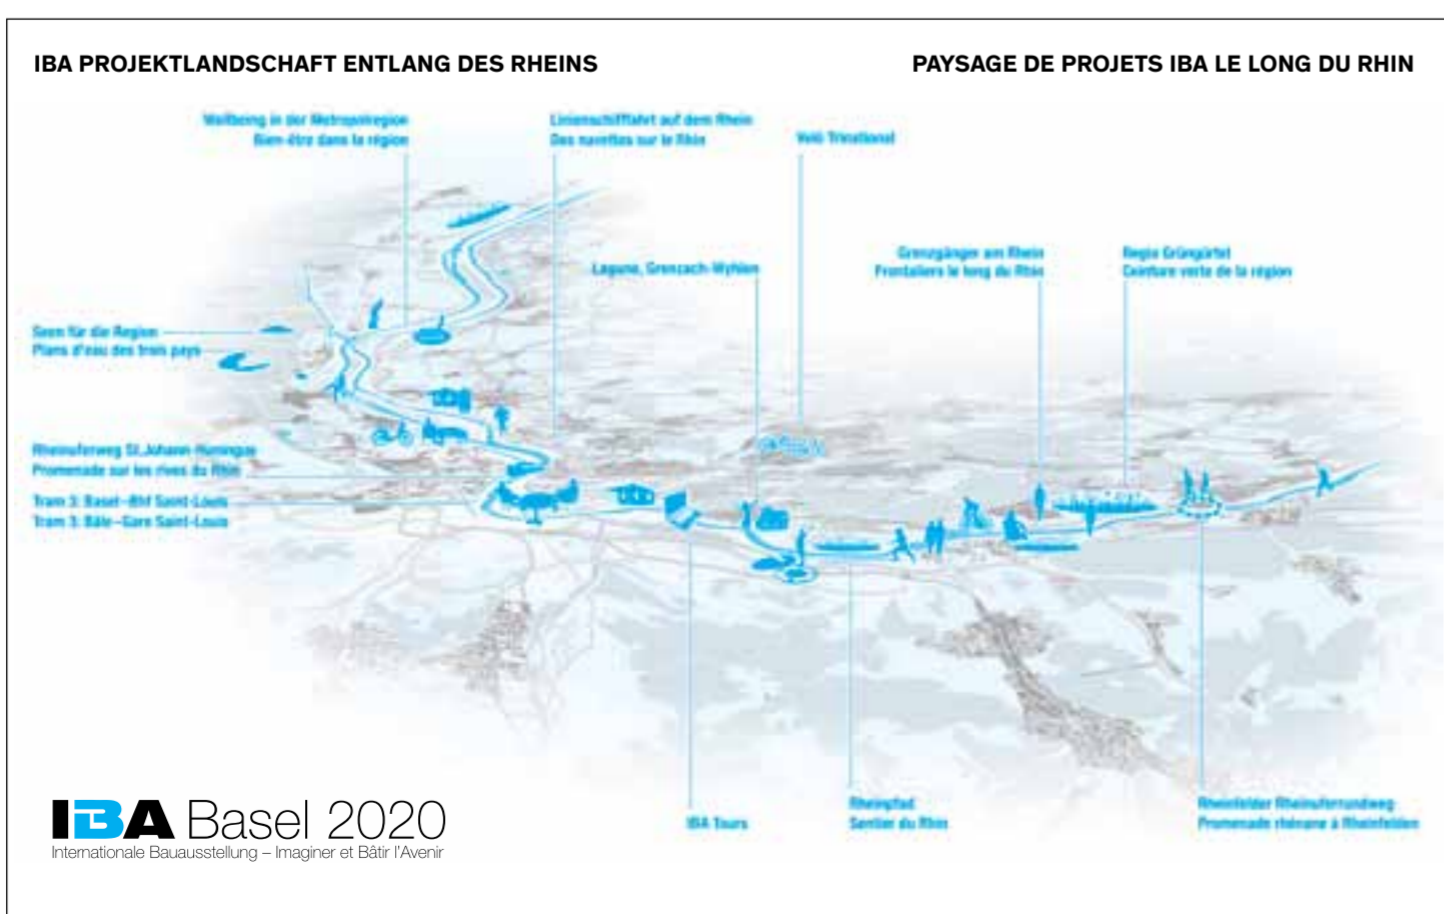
IBA PROJEKTLANDSCHAFT ENTLANG DES RHEINS

PAYSAGE DE PROJETS IBA LE LONG DU RHIN

Wellbeing in der Metropolregion
Bien-être dans la région

Linienschifffahrt auf dem Rhein
Des navettes sur le Rhin

Velo Trinational

Lagune, Grenzach-Wyhlen

Grenzgänger am Rhein
Frontaliers le long du Rhin

Regio Grüngürtel
Ceinture verte de la région

Seen für die Region
Plans d'eau des trois pays

Rheinuferweg St.Johann-Huningue
Promenade sur les rives du Rhin

Tram 3: Basel–Bhf Saint-Louis
Tram 3: Bâle–Gare Saint-Louis

IBA Tours

Rheinpfad
Sentier du Rhin

Rheinfelder Rheinuferrundweg
Promenade rhénane à Rheinfelden

IBA Basel 2020
Internationale Bauausstellung – Imaginer et Bâtir l'Avenir